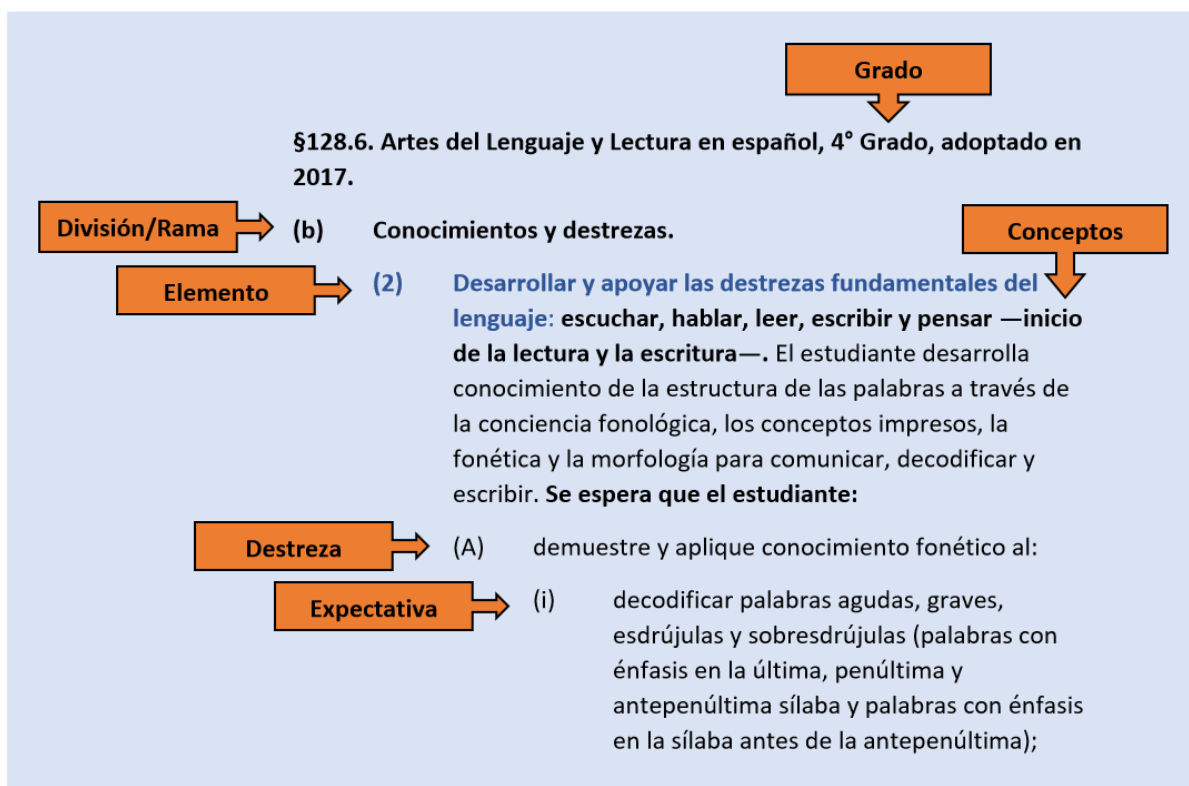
Grado

§128.6. Artes del Lenguaje y Lectura en español, 4° Grado, adoptado en 2017.

División/Rama

(b) Conocimientos y destrezas.

Conceptos

Elemento

(2) Desarrollar y apoyar las destrezas fundamentales del lenguaje: escuchar, hablar, leer, escribir y pensar —inicio de la lectura y la escritura—. El estudiante desarrolla conocimiento de la estructura de las palabras a través de la conciencia fonológica, los conceptos impresos, la fonética y la morfología para comunicar, decodificar y escribir. Se espera que el estudiante:

Destreza

(A) demuestre y aplique conocimiento fonético al:

Expectativa

(i) decodificar palabras agudas, graves, esdrújulas y sobresdrújulas (palabras con énfasis en la última, penúltima y antepenúltima sílaba y palabras con énfasis en la sílaba antes de la antepenúltima);